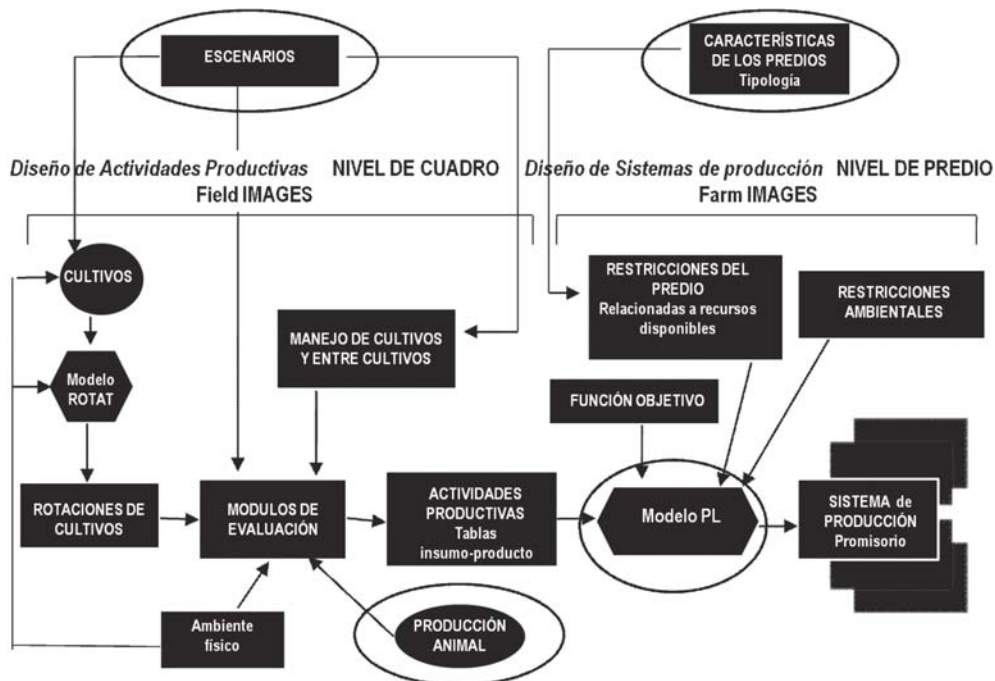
ESCENARIOS

CARACTERÍSTICAS DE LOS PREDIOS
Tipología

Diseño de Actividades Productivas NIVEL DE CUADRO
Field IMAGES

Diseño de Sistemas de producción NIVEL DE PREDIO
Farm IMAGES

CULTIVOS

Modelo ROTAT

ROTACIONES DE CULTIVOS

MANEJO DE CULTIVOS Y ENTRE CULTIVOS

MODULOS DE EVALUACIÓN

Ambiente físico

PRODUCCIÓN ANIMAL

ACTIVIDADES PRODUCTIVAS
Tablas insumo-producto

RESTRICCIONES DEL PREDIO
Relacionadas a recursos disponibles

RESTRICCIONES AMBIENTALES

FUNCIÓN OBJETIVO

Modelo PL

SISTEMA de PRODUCCIÓN
Promisorio